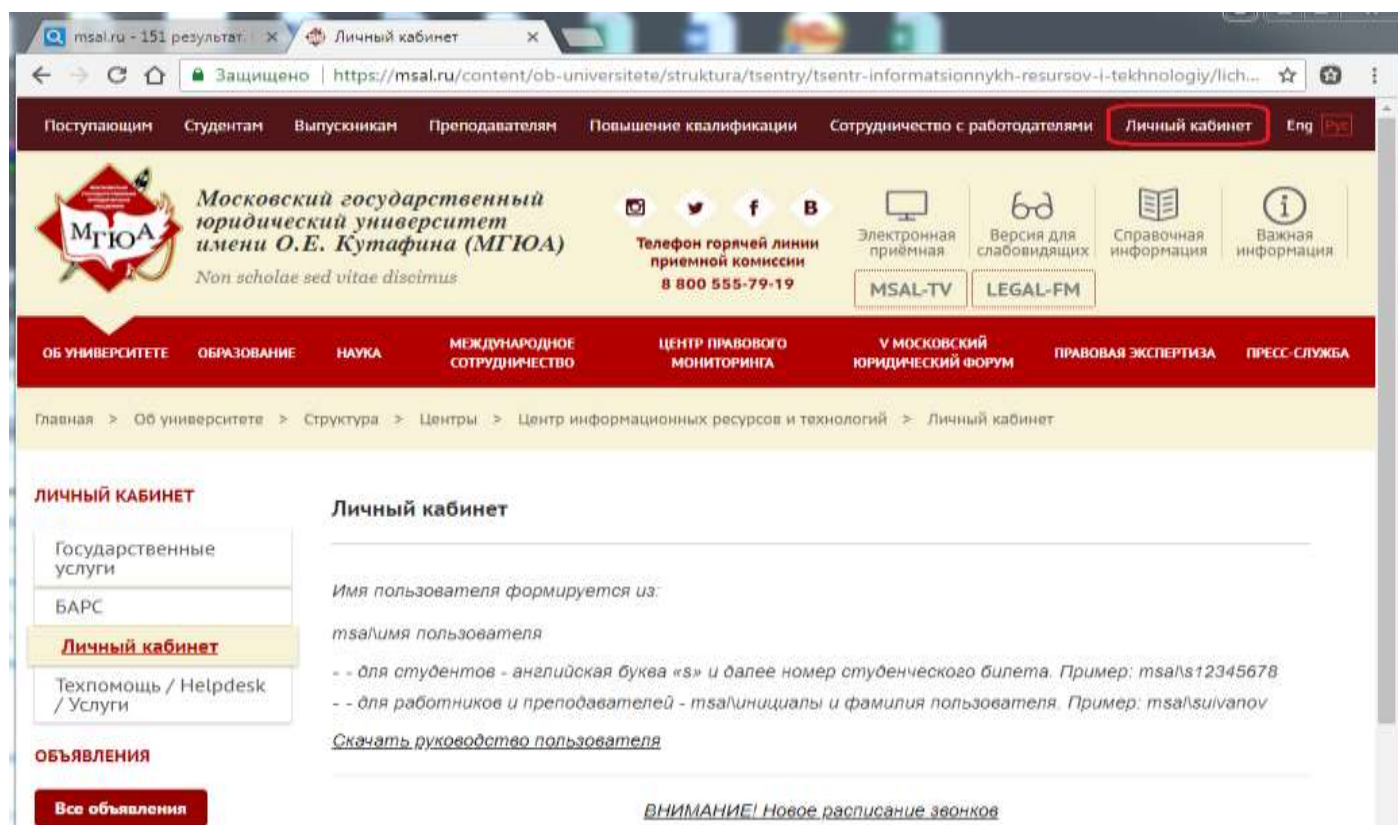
msal.ru - 151 результат | Личный кабинет

Защищено | https://msal.ru/content/ob-universitete/struktura/tsentry/tsentr-informatsionnykh-resursov-i-tekhnologiy/lich...

Поступающим Студентам Выпускникам Преподавателям Повышение квалификации Сотрудничество с работодателями Личный кабинет Eng Рус

МГЮА

Московский государственный юридический университет имени О.Е. Кутафина (МГЮА)

Non scholae sed vitae discimus

В

Телефон горячей линии приемной комиссии
8 800 555-79-19

Электронная приёмная | Версия для слабовидящих | Справочная информация | Важная информация

MSAL-TV | LEGAL-FM

ОБ УНИВЕРСИТЕТЕ | ОБРАЗОВАНИЕ | НАУКА | МЕЖДУНАРОДНОЕ СОТРУДНИЧЕСТВО | ЦЕНТР ПРАВОВОГО МОНИТОРИНГА | V МОСКОВСКИЙ ЮРИДИЧЕСКИЙ ФОРУМ | ПРАВОВАЯ ЭКСПЕРТИЗА | ПРЕСС-СЛУЖБА

Главная > Об университете > Структура > Центры > Центр информационных ресурсов и технологий > Личный кабинет

ЛИЧНЫЙ КАБИНЕТ

Государственные услуги

БАРС

Личный кабинет

Техпомощь / Helpdesk / Услуги

ОБЪЯВЛЕНИЯ

Все объявления

Личный кабинет

Имя пользователя формируется из:

msal\имя пользователя

- - для студентов - английская буква «s» и далее номер студенческого билета. Пример: msal\s12345678

- - для работников и преподавателей - msal\инициалы и фамилия пользователя. Пример: msal\suivanov

Скачать руководство пользователя

ВНИМАНИЕ! Новое расписание звонков